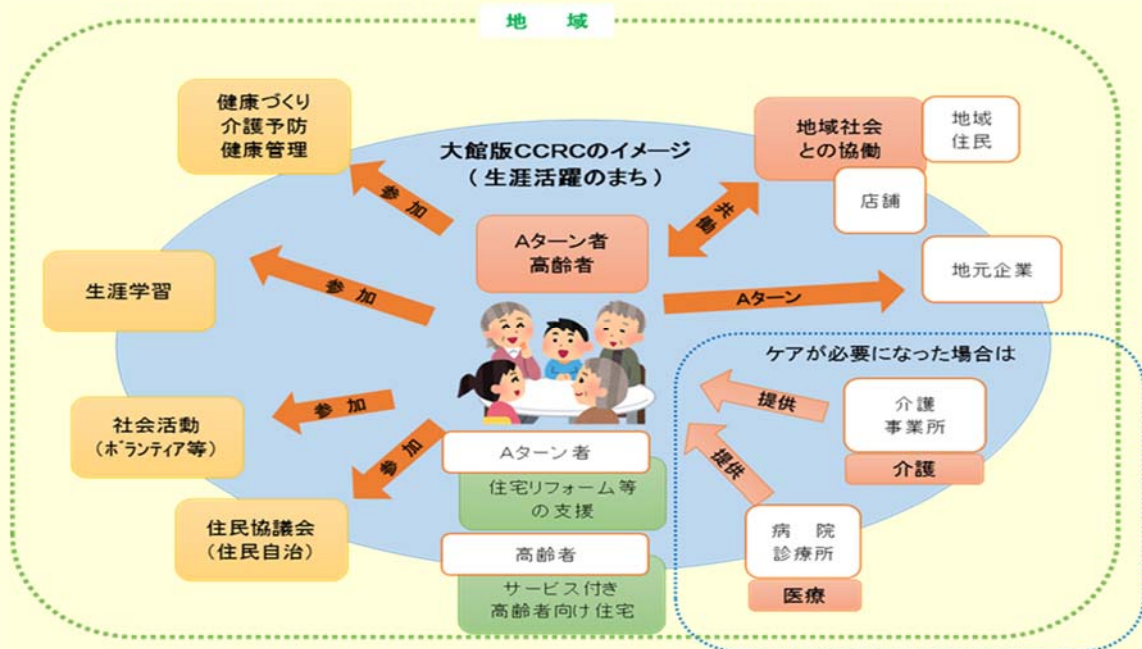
地域

健康づくり
介護予防
健康管理

大館版CCRCのイメージ
（生涯活躍のまち）

地域社会
との協働

地域
住民

店舗

参加

共働

Aターン者
高齢者

生涯学習

参加

Aターン

地元企業

ケアが必要になった場合は

社会活動
（ボランティア等）

参加

提供

介護
事業所

介護

参加

Aターン者

住宅リフォーム等
の支援

提供

住民協議会
（住民自治）

高齢者

サービス付き
高齢者向け住宅

病院
診療所

医療